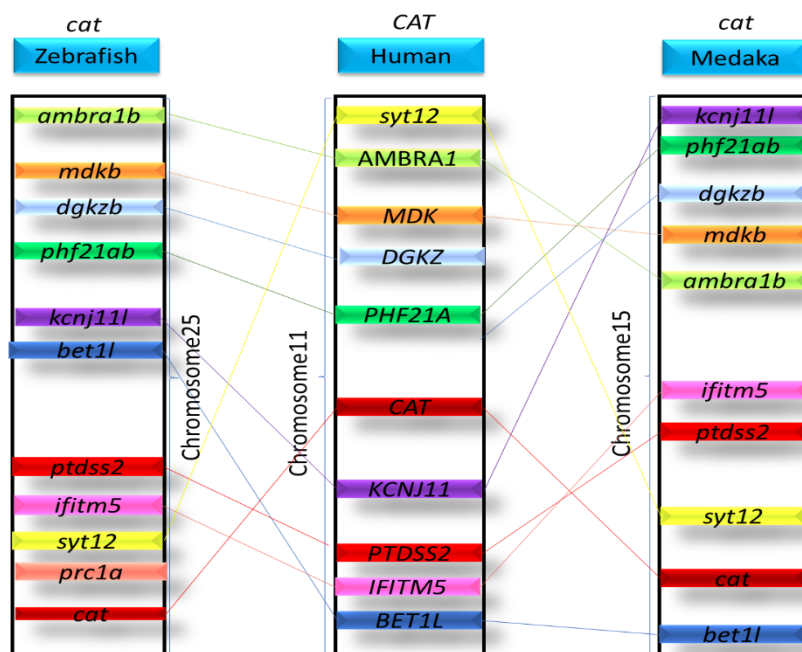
cat
Zebrafish

ambra1b
mdkb
dgkzb
phf21ab
kcnj11l
bet1l
ptdss2
ifitm5
syt12
prc1a
cat

Chromosome25

CAT
Human

syt12
AMBRA1
MDK
DGKZ
PHF21A
CAT
KCNJ11
PTDSS2
IFITM5
BET1L

Chromosome11

cat
Medaka

kcnj11l
phf21ab
dgkzb
mdkb
ambra1b
ifitm5
ptdss2
syt12
cat
bet1l

Chromosome15